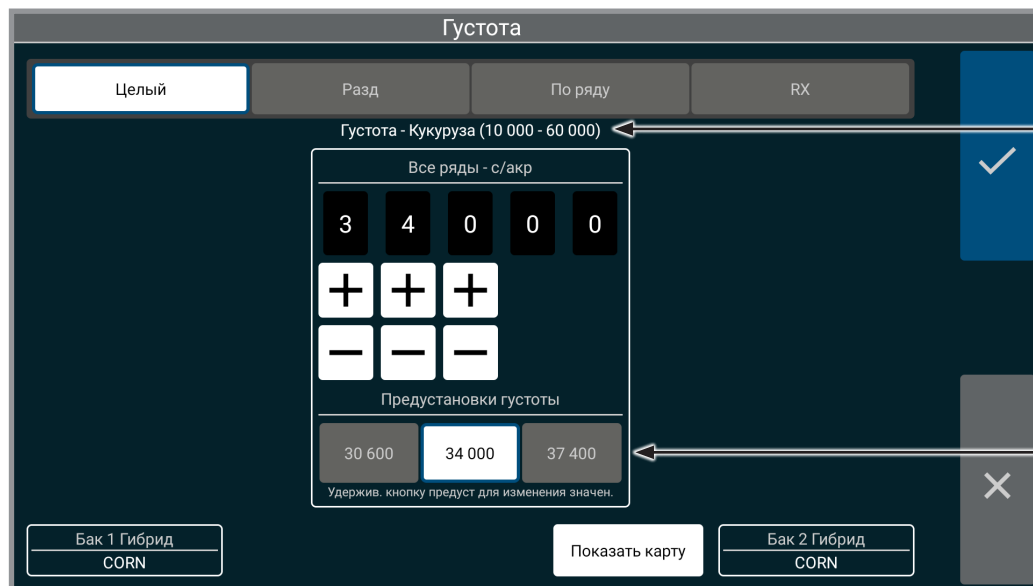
Густота

Целый | Разд | По ряду | RX

Густота - Кукуруза (10 000 - 60 000)

Все ряды - с/акр

3 4 0 0 0

+ + +

— — —

Предустановки густоты

30 600 | 34 000 | 37 400

Удержив. кнопку предуст для изменения значен.

Бак 1 Гибрид
CORN

Показать карту

Бак 2 Гибрид
CORN